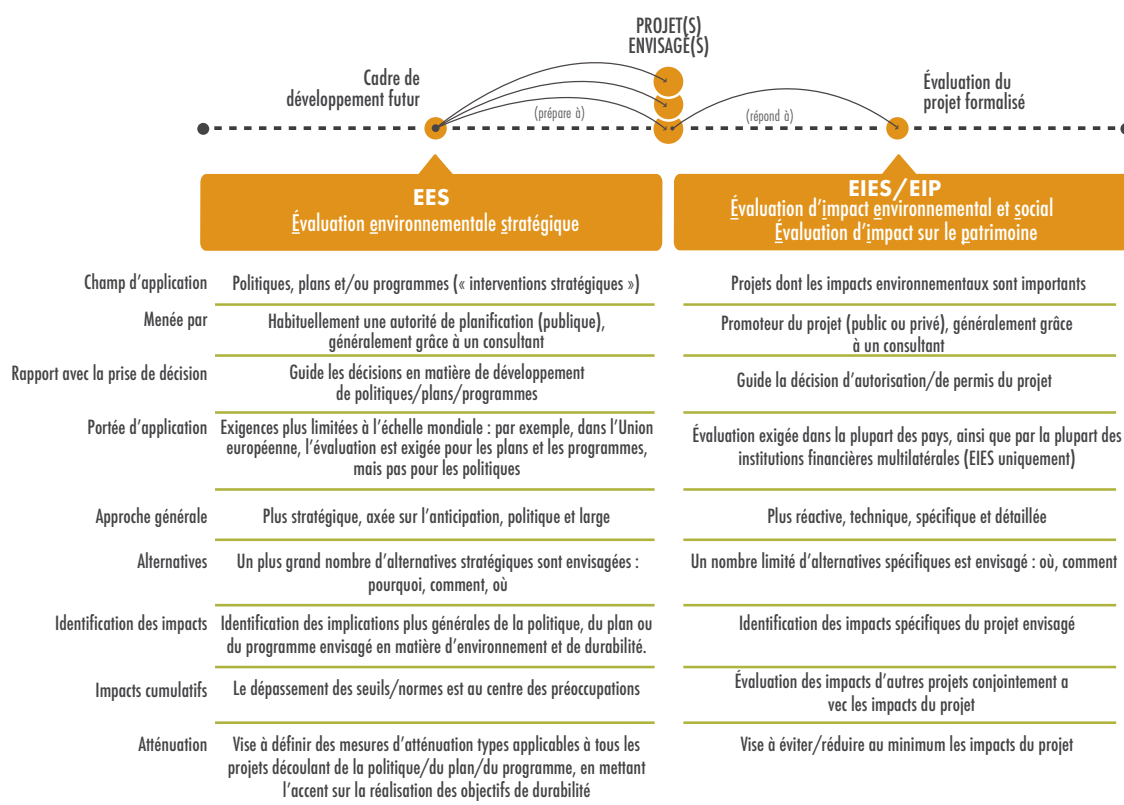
PROJET(S) ENVISAGÉ(S)

Cadre de développement futur

(prépare à)

(répond à)

Évaluation du projet formalisé

EES
Évaluation environnementale stratégique

EIES/EIP
Évaluation d'impact environnemental et social
Évaluation d'impact sur le patrimoine

| | EES | EIES/EIP |
|---|---|---|
| Champ d'application | Politiques, plans et/ou programmes (« interventions stratégiques ») | Projets dont les impacts environnementaux sont importants |
| Menée par | Habituellement une autorité de planification (publique), généralement grâce à un consultant | Promoteur du projet (public ou privé), généralement grâce à un consultant |
| Rapport avec la prise de décision | Guide les décisions en matière de développement de politiques/plans/programmes | Guide la décision d'autorisation/de permis du projet |
| Portée d'application | Exigences plus limitées à l'échelle mondiale : par exemple, dans l'Union européenne, l'évaluation est exigée pour les plans et les programmes, mais pas pour les politiques | Évaluation exigée dans la plupart des pays, ainsi que par la plupart des institutions financières multilatérales (EIES uniquement) |
| Approche générale | Plus stratégique, axée sur l'anticipation, politique et large | Plus réactive, technique, spécifique et détaillée |
| Alternatives | Un plus grand nombre d'alternatives stratégiques sont envisagées : pourquoi, comment, où | Un nombre limité d'alternatives spécifiques est envisagé : où, comment |
| Identification des impacts | Identification des implications plus générales de la politique, du plan ou du programme envisagé en matière d'environnement et de durabilité. | Identification des impacts spécifiques du projet envisagé |
| Impacts cumulatifs | Le dépassement des seuils/normes est au centre des préoccupations | Évaluation des impacts d'autres projets conjointement a vec les impacts du projet |
| Atténuation | Vise à définir des mesures d'atténuation types applicables à tous les projets découlant de la politique/du plan/du programme, en mettant l'accent sur la réalisation des objectifs de durabilité | Vise à éviter/réduire au minimum les impacts du projet |